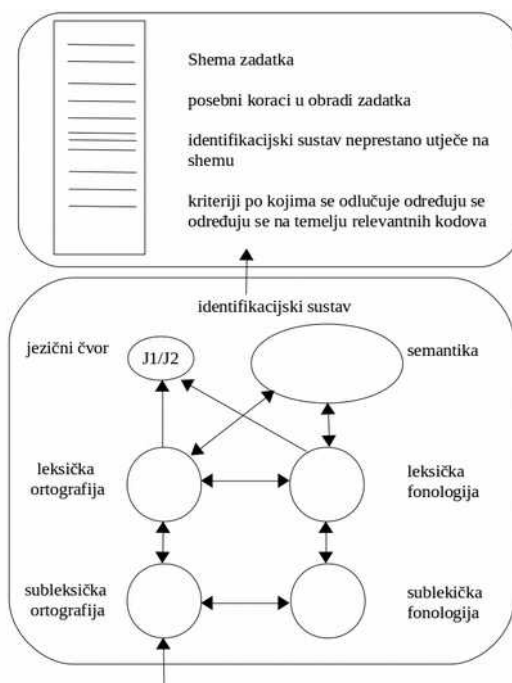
Shema zadatka

posebni koraci u obradi zadatka

identifikacijski sustav neprestano utječe na shemu

kriteriji po kojima se odlučuje određuju se određuju se na temelju relevantnih kodova

identifikacijski sustav

jezični čvor

J1/J2

semantika

leksička ortografija

leksička fonologija

subleksička ortografija

sublekička fonologija